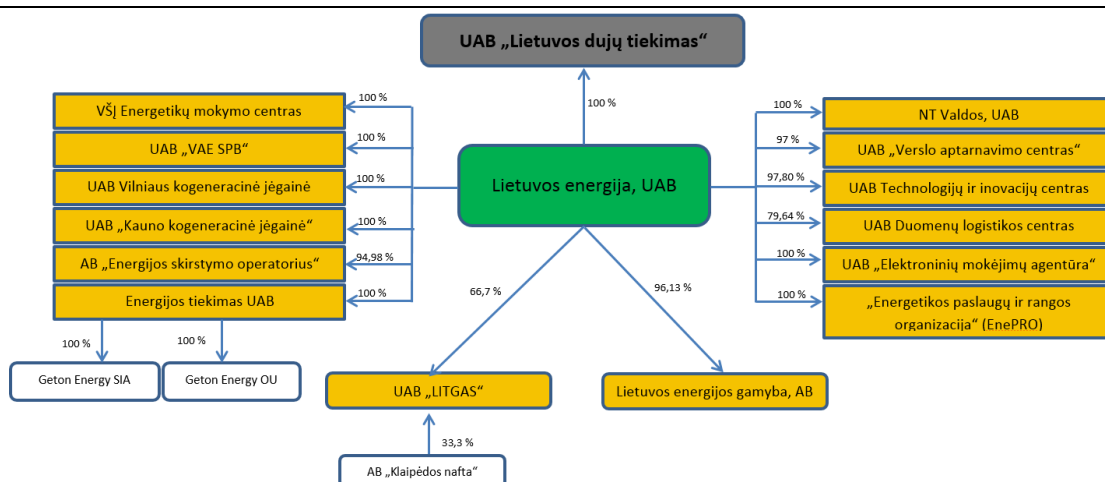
UAB „Lietuvos dujų tiekimas“

100 %

Lietuvos energija, UAB

100 %
VŠĮ Energetikų mokymo centras

100 %
UAB „VAE SPB“

100 %
UAB Vilniaus kogeneracinė jėgainė

100 %
UAB „Kauno kogeneracinė jėgainė“

94,98 %
AB „Energijos skirstymo operatorius“

100 %
Energijos tiekimas UAB

100 %
Geton Energy SIA

100 %
Geton Energy OU

66,7 %
UAB „LITGAS“

33,3 %
AB „Klaipėdos nafta“

96,13 %
Lietuvos energijos gamyba, AB

100 %
NT Valdos, UAB

97 %
UAB „Verslo aptarnavimo centras“

97,80 %
UAB Technologijų ir inovacijų centras

79,64 %
UAB Duomenų logistikos centras

100 %
UAB „Elektroninių mokėjimų agentūra“

100 %
„Energetikos paslaugų ir rangos organizacija“ (EnePRO)